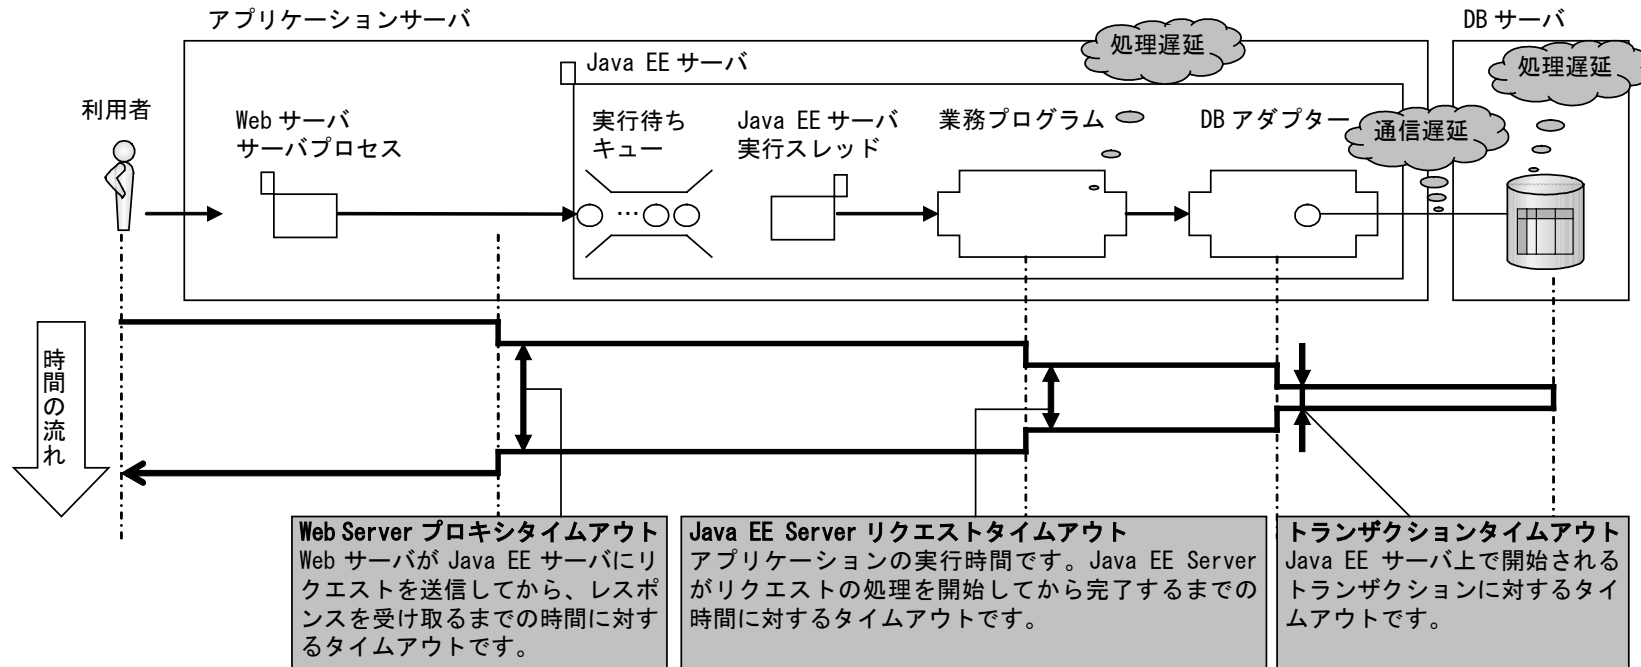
アプリケーションサーバ

DB サーバ

処理遅延

Java EE サーバ

処理遅延

利用者

Web サーバ
サーバプロセス

実行待ち
キュー

Java EE サーバ
実行スレッド

業務プログラム

DB アダプター

通信遅延

時間の流れ

**Web Server プロキシタイムアウト**
Web サーバが Java EE サーバにリクエストを送信してから、レスポンスを受け取るまでの時間に対するタイムアウトです。

**Java EE Server リクエストタイムアウト**
アプリケーションの実行時間です。Java EE Server がリクエストの処理を開始してから完了するまでの時間に対するタイムアウトです。

**トランザクションタイムアウト**
Java EE サーバ上で開始されるトランザクションに対するタイムアウトです。